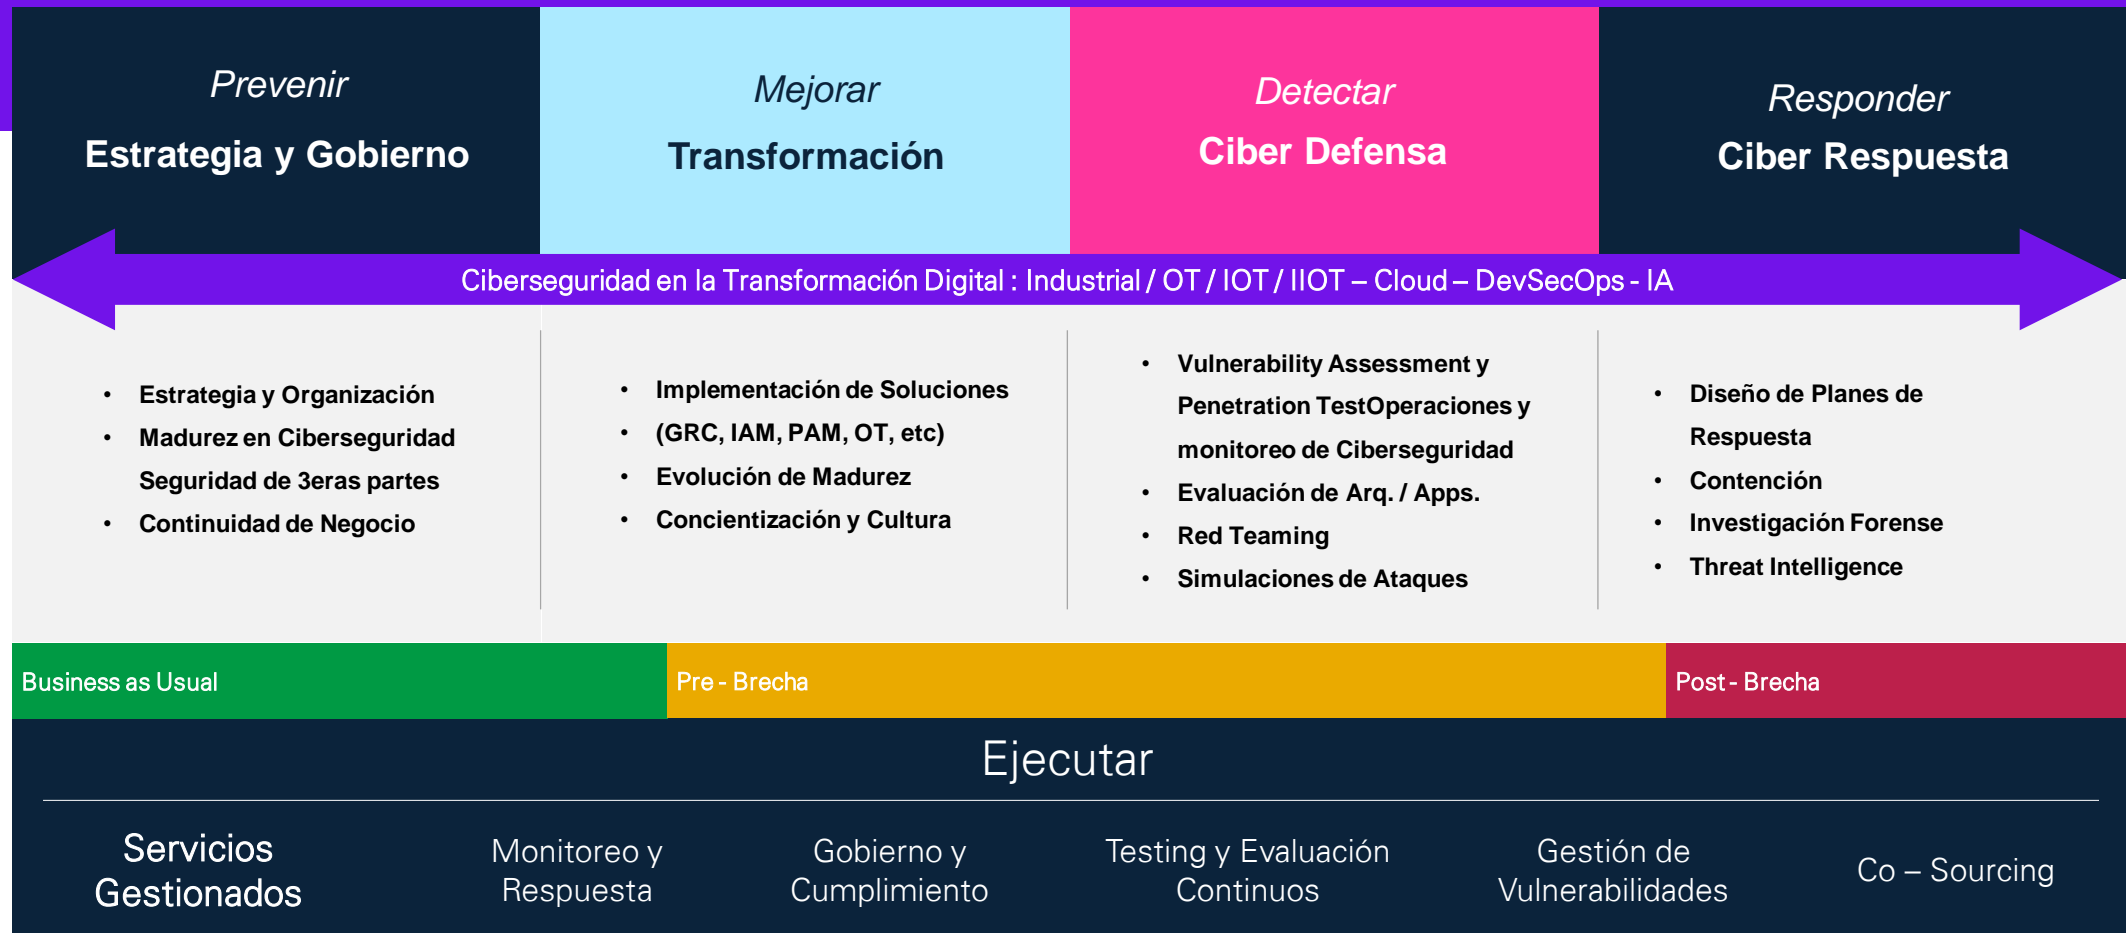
Prevenir
Estrategia y Gobierno

Mejorar
Transformación

Detectar
Ciber Defensa

Responder
Ciber Respuesta

Ciberseguridad en la Transformación Digital : Industrial / OT / IOT / IIOT – Cloud – DevSecOps - IA

- Estrategia y Organización
- Madurez en Ciberseguridad Seguridad de 3eras partes
- Continuidad de Negocio

- Implementación de Soluciones
- (GRC, IAM, PAM, OT, etc)
- Evolución de Madurez
- Concientización y Cultura

- Vulnerability Assessment y Penetration TestOperaciones y monitoreo de Ciberseguridad
- Evaluación de Arq. / Apps.
- Red Teaming
- Simulaciones de Ataques

- Diseño de Planes de Respuesta
- Contención
- Investigación Forense
- Threat Intelligence

Business as Usual
Pre - Brecha
Post - Brecha

Ejecutar

Servicios Gestionados
Monitoreo y Respuesta
Gobierno y Cumplimiento
Testing y Evaluación Continuos
Gestión de Vulnerabilidades
Co – Sourcing